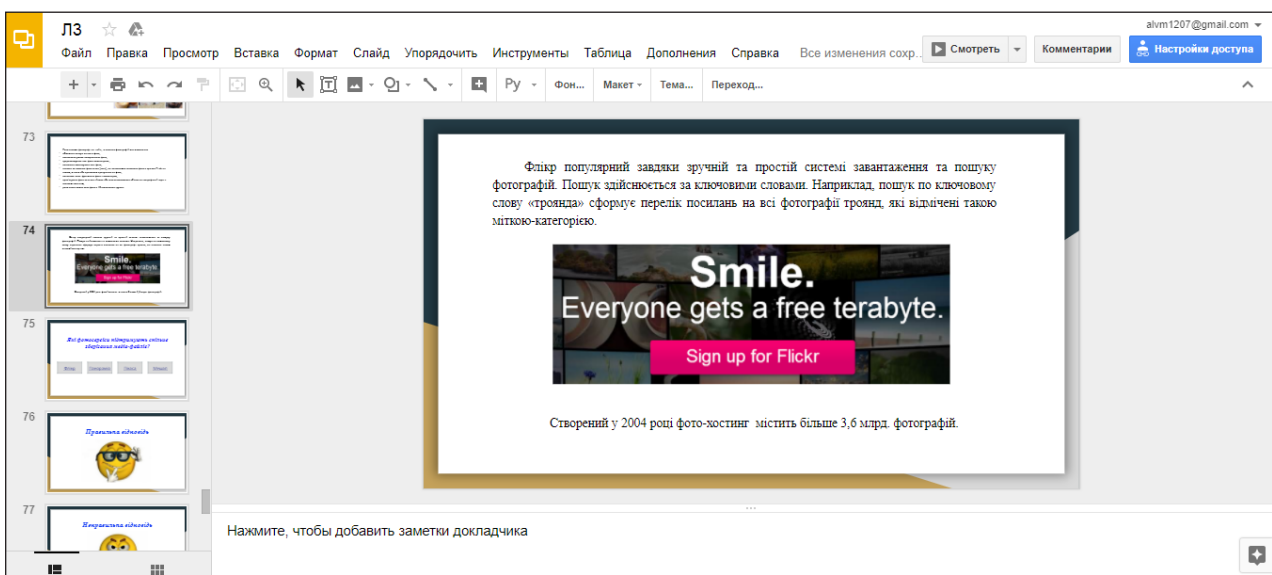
Л3

alvm1207@gmail.com

Файл Правка Просмотр Вставка Формат Слайд Упорядочить Инструменты Таблица Дополнения Справка Все изменения сохр...

Смотреть Комментарии Настройки доступа

Фон... Макет Тема... Переход...

73

74

75

Які фотографії підтримують сховище зберігання медіа-файлів?

76

Правильна відповідь

77

Неправильна відповідь

Флікр популярний завдяки зручній та простій системі завантаження та пошуку фотографій. Пошук здійснюється за ключовими словами. Наприклад, пошук по ключовому слову «троянда» сформує перелік посилань на всі фотографії троянд, які відмічені такою міткою-категорією.

Smile.
Everyone gets a free terabyte.
Sign up for Flickr

Створений у 2004 році фото-хостинг містить більше 3,6 млрд. фотографій.

Нажмите, чтобы добавить заметки докладчика